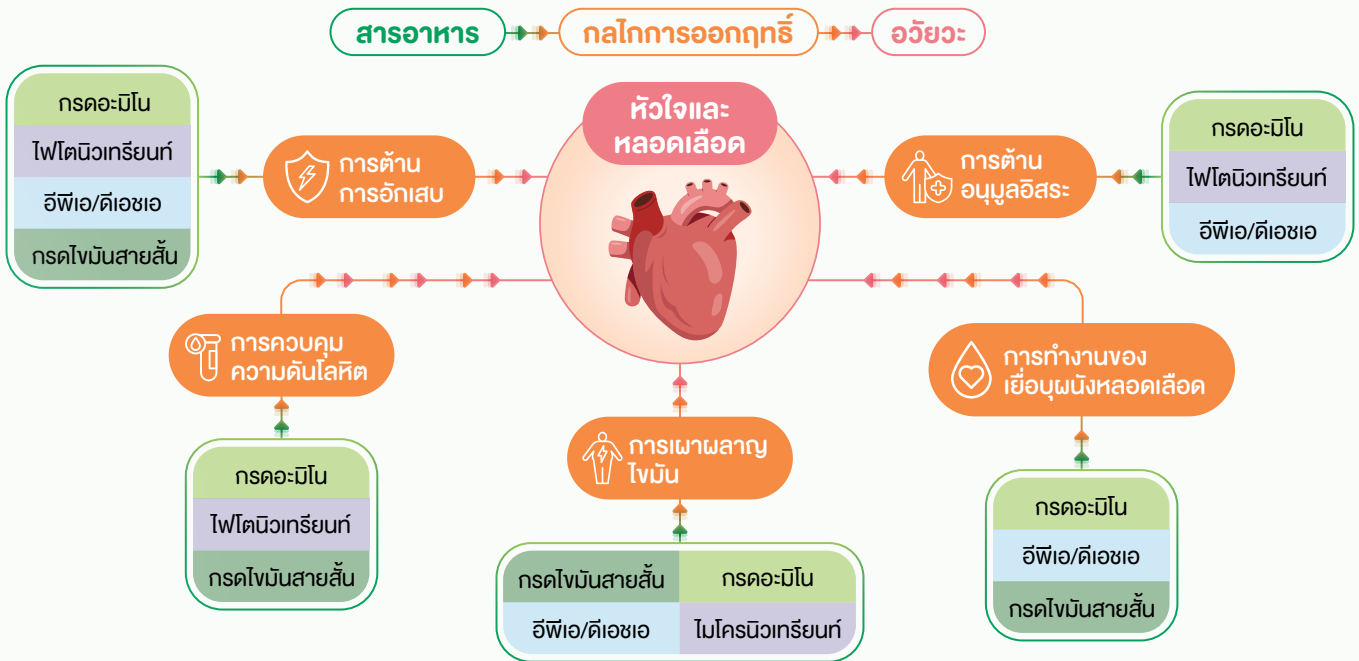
สารอาหาร กลไกการออกฤทธิ์ อวัยวะ

หัวใจและหลอดเลือด

กรดอะมิโน
ไฟโตนิวเทรียนท์
อีพีเอ/ดีเอชเอ
กรดไขมันสายสั้น

การต้านการอักเสบ

การต้านอนุมูลอิสระ

กรดอะมิโน
ไฟโตนิวเทรียนท์
อีพีเอ/ดีเอชเอ

การควบคุมความดันโลหิต

กรดอะมิโน
ไฟโตนิวเทรียนท์
กรดไขมันสายสั้น

การเผาผลาญไขมัน

| กรดไขมันสายสั้น | กรดอะมิโน |
|---|---|
| อีพีเอ/ดีเอชเอ | ไมโครนิวเทรียนท์ |

การทำงานของเยื่อบุผนังหลอดเลือด

กรดอะมิโน
อีพีเอ/ดีเอชเอ
กรดไขมันสายสั้น